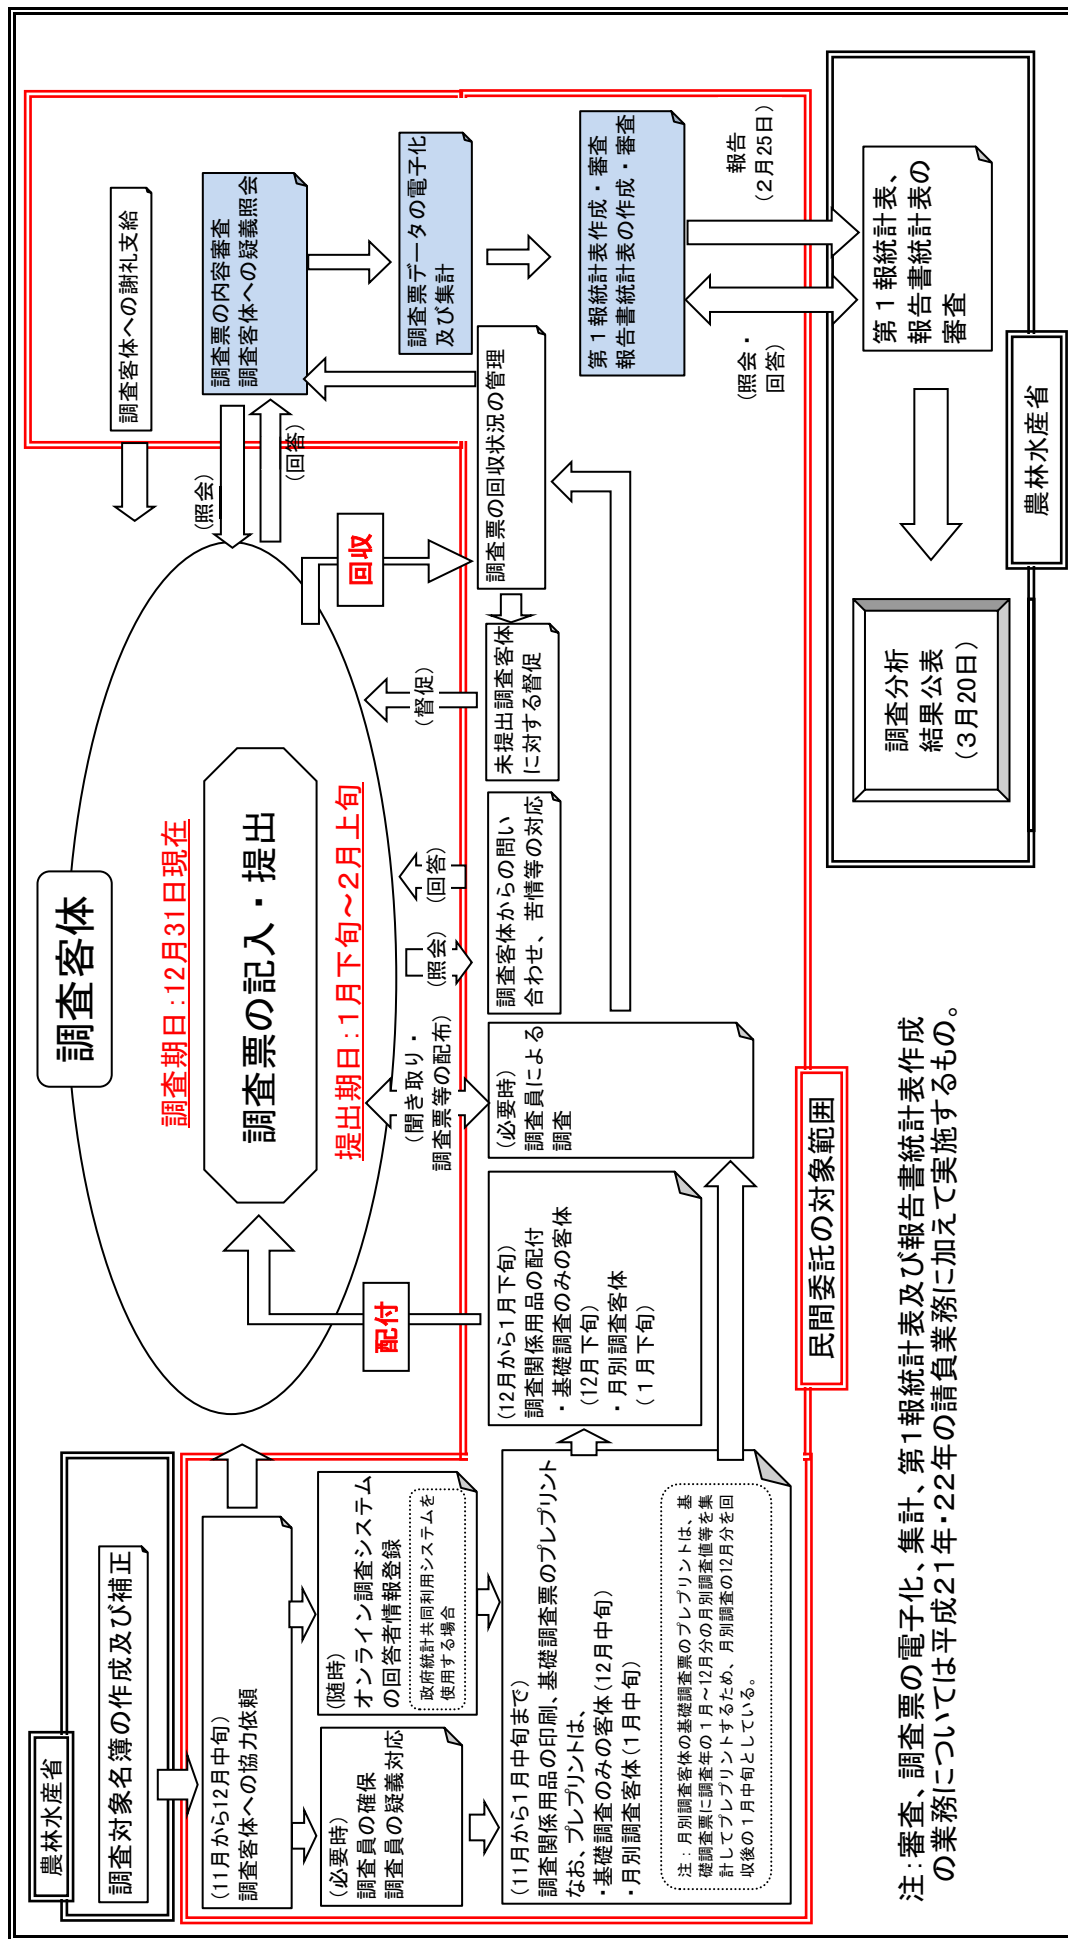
農林水産省

調査対象名簿の作成及び補正

（11月から12月中旬）
調査客体への協力依頼

（必要時）
調査員の確保
調査員の疑義対応

（随時）
オンライン調査システムの回答者情報登録

政府統計共同利用システムを使用する場合

（11月から1月中旬まで）
調査関係用品の印刷、基礎調査票のプレプリント
なお、プレプリントは、
・基礎調査のみの客体（12月中旬）
・月別調査客体（1月中旬）

注：月別調査客体の基礎調査票のプレプリントは、基礎調査票に調査年の1月～12月分の月別調査値等を集計してプレプリントするため、月別調査の12月分を回収後の1月中旬としている。

（12月から1月下旬）
調査関係用品の配付
・基礎調査のみの客体
（12月下旬）
・月別調査客体
（1月下旬）

（必要時）
調査員による調査

調査客体からの問い合わせ、苦情等の対応

未提出調査客体に対する督促

調査票の回収状況の管理

配付

（聞き取り・調査票等の配布）

（照会）

（回答）

（督促）

回収

調査客体

調査期日：12月31日現在

調査票の記入・提出

提出期日：1月下旬～2月上旬

（照会）

（回答）

調査客体への謝礼支給

調査票の内容審査
調査客体への疑義照会

調査票データの電子化及び集計

第１報統計表作成・審査
報告書統計表の作成・審査

報告
（2月25日）

（照会・回答）

第１報統計表、報告書統計表の審査

農林水産省

調査分析結果公表
（3月20日）

民間委託の対象範囲

注：審査、調査票の電子化、集計、第1報統計表及び報告書統計表作成の業務については平成21年・22年の請負業務に加えて実施するもの。